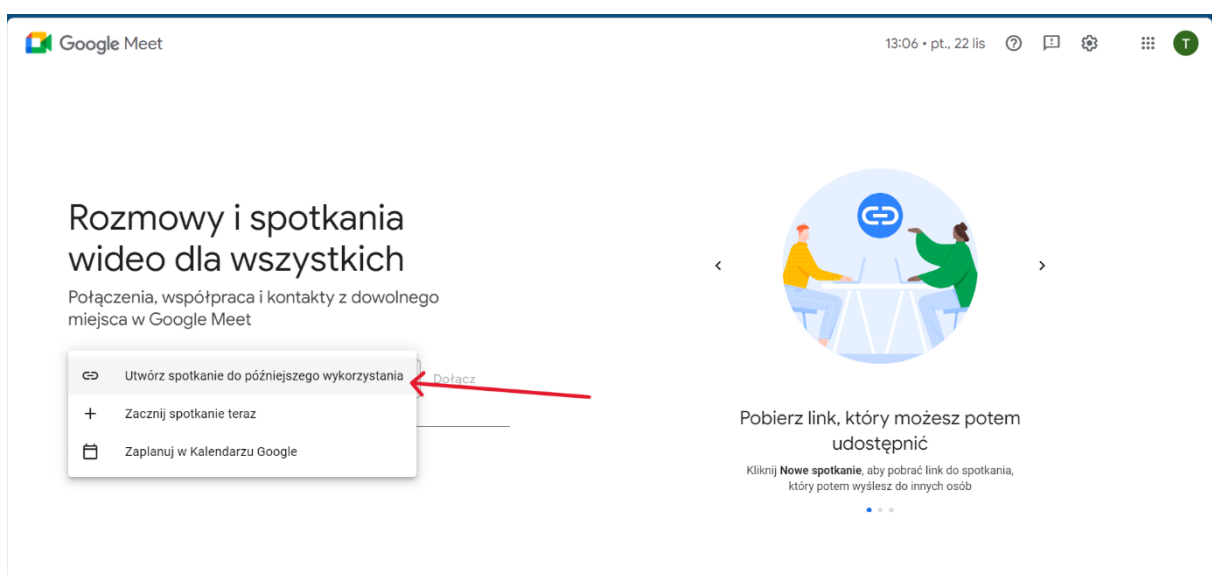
Google Meet

13:06 • pt., 22 lis

T

Rozmowy i spotkania wideo dla wszystkich

Połączenia, współpraca i kontakty z dowolnego miejsca w Google Meet

Utwórz spotkanie do późniejszego wykorzystania

Zacznij spotkanie teraz

Zaplanuj w Kalendarzu Google

Dołącz

Pobierz link, który możesz potem udostępnić

Kliknij **Nowe spotkanie**, aby pobrać link do spotkania, który potem wyślesz do innych osób